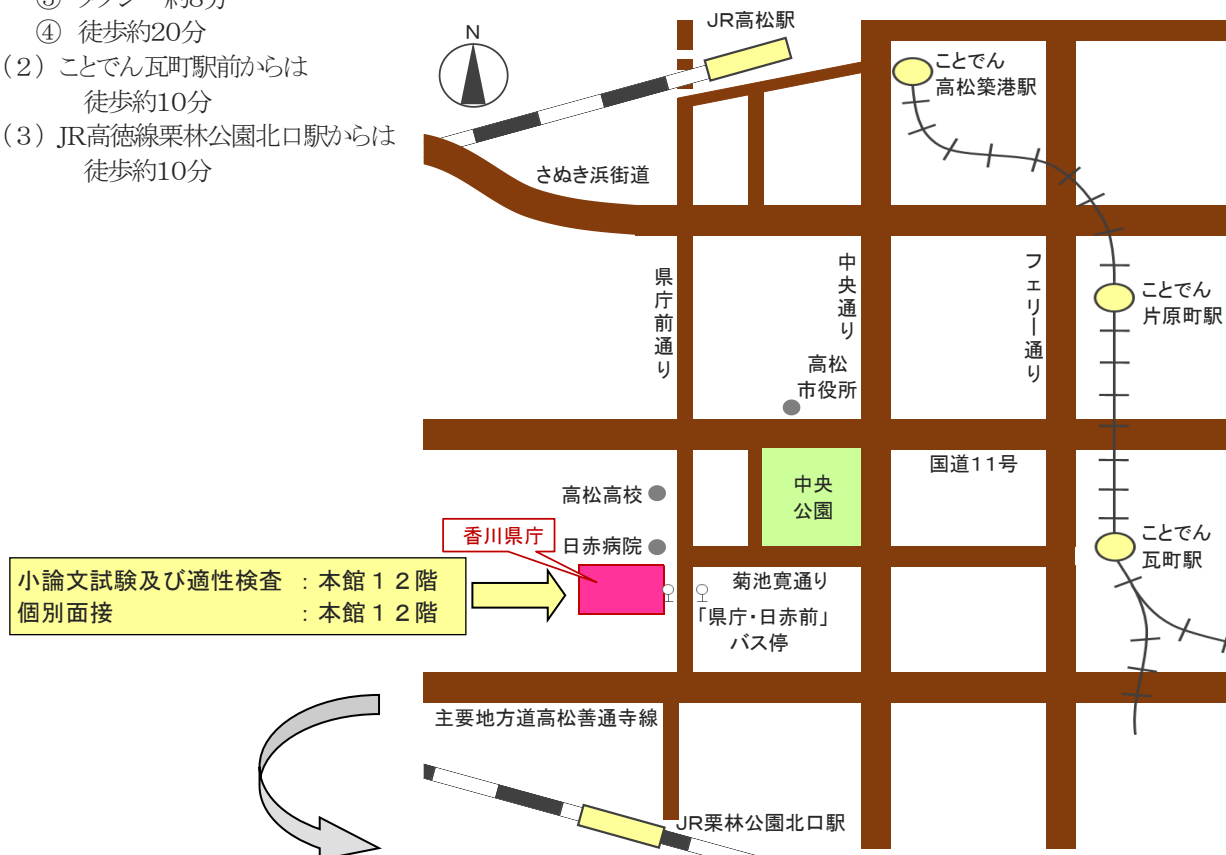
③ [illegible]約8分
④ 徒歩約20分
（2）ことでん瓦町駅前からは
徒歩約10分
（3）JR高徳線栗林公園北口駅からは
徒歩約10分

N

JR高松駅

ことでん
高松築港駅

さぬき浜街道

県
庁
前
通
り

中
央
通
り

フ
ェ
リ
ー
通
り

ことでん
片原町駅

高松
市役所

国道11号

中央
公園

高松高校

香川県庁

日赤病院

ことでん
瓦町駅

小論文試験及び適性検査　：本館１２階
個別面接　　　　　　　　：本館１２階

菊池寛通り

「県庁・日赤前」
バス停

主要地方道高松善通寺線

JR栗林公園北口駅